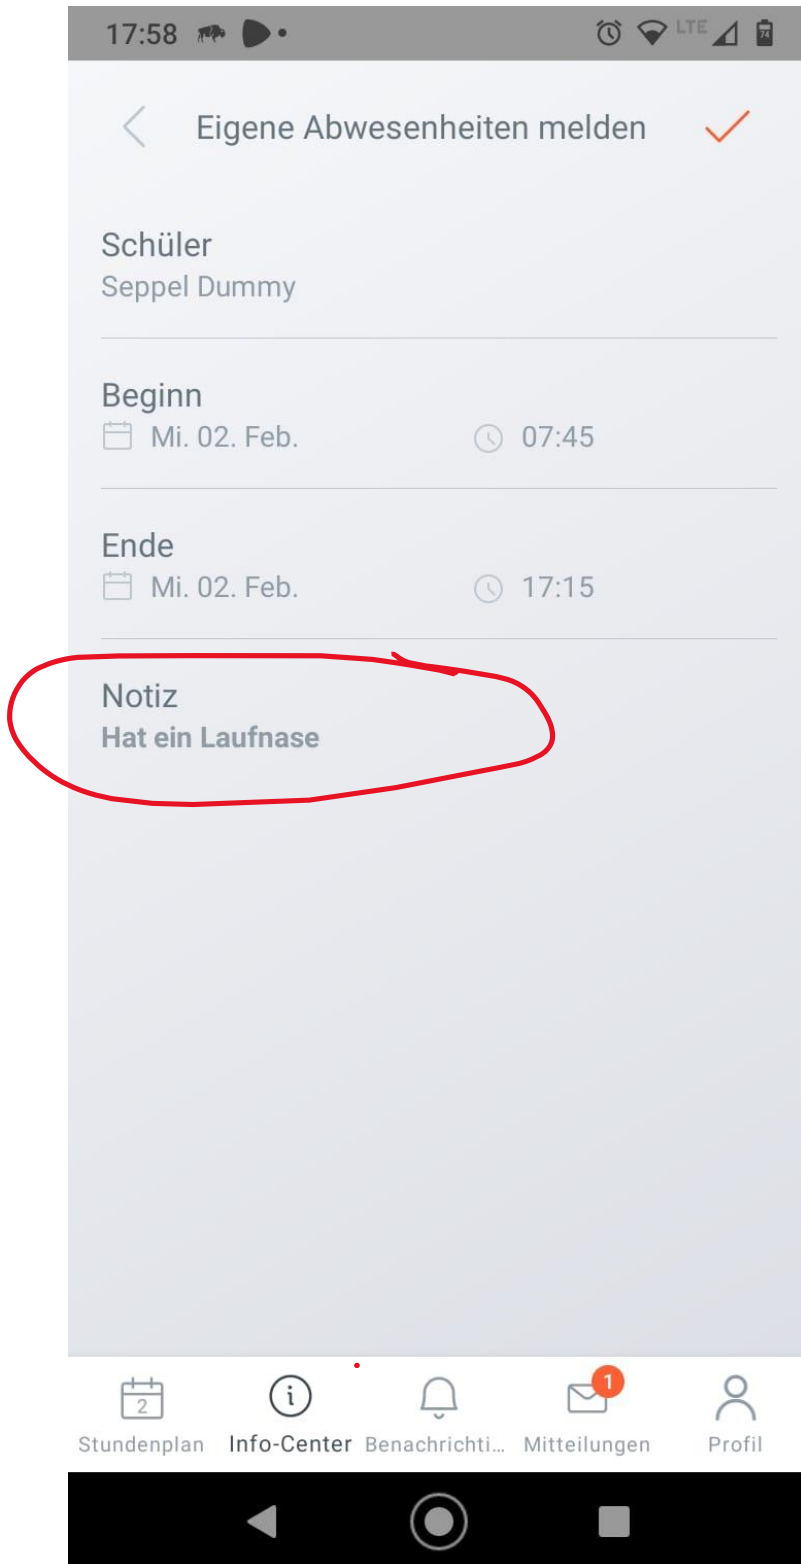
17:58 LTE 74

Eigene Abwesenheiten melden

Schüler
Seppel Dummy

Beginn
Mi. 02. Feb. 07:45

Ende
Mi. 02. Feb. 17:15

Notiz
Hat ein Laufnase

2
Stundenplan
Info-Center
Benachrichti...
1
Mitteilungen
Profil